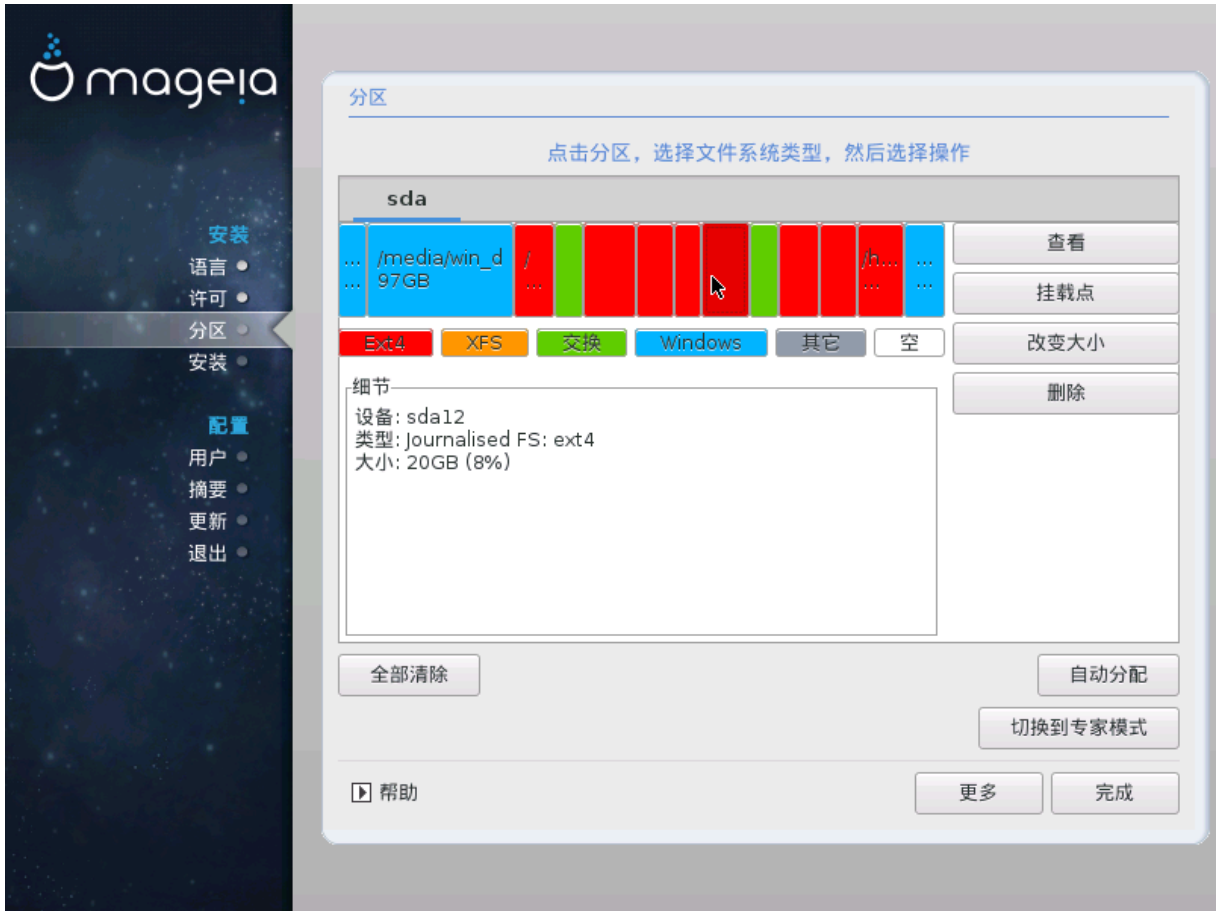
mageia

安装
语言
许可
分区
安装

配置
用户
摘要
更新
退出

分区

点击分区，选择文件系统类型，然后选择操作

sda

...
...
/media/win_d
97GB
/
...
/h...
...
...
...

查看
挂载点
改变大小
删除

Ext4
XFS
交换
Windows
其它
空

细节
设备: sda12
类型: Journalised FS: ext4
大小: 20GB (8%)

全部清除
自动分配
切换到专家模式

帮助
更多
完成